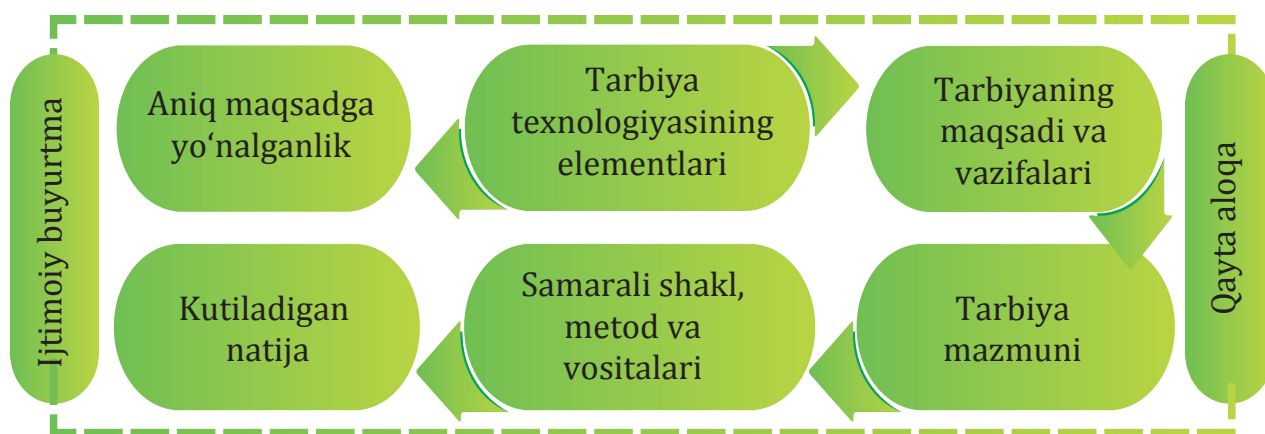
Ijtimoiy buyurtma

Aniq maqsadga yo‘nalganlik

Tarbiya texnologiyasining elementlari

Tarbiyaning maqsadi va vazifalari

Qayta aloqa

Kutiladigan natija

Samarali shakl, metod va vositalari

Tarbiya mazmuni